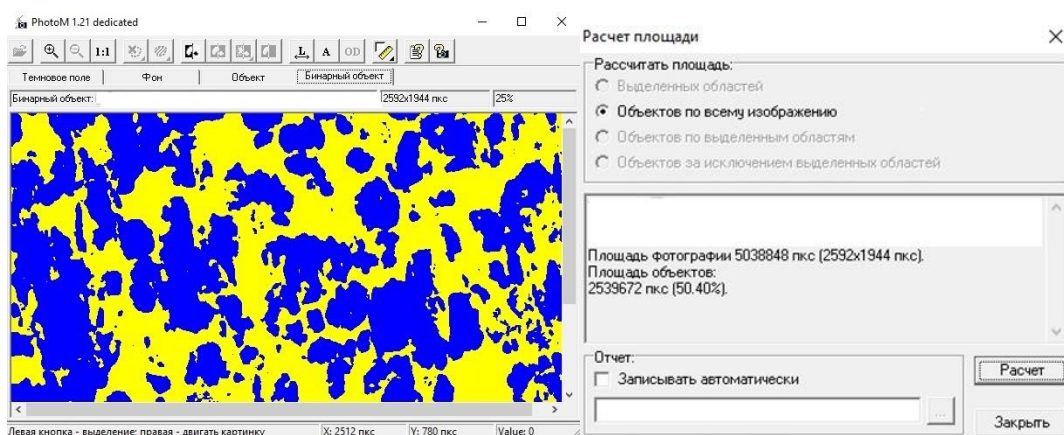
PhotoM 1.21 dedicated

1:1 L A OD

Темновое поле | Фон | Объект | Бинарный объект

Бинарный объект: | 2592x1944 пкс | 25%

Левая кнопка - выделение; правая - двигать картинку | X: 2512 пкс | Y: 780 пкс | Value: 0

Расчет площади

Рассчитать площадь:

Выделенных областей

Объектов по всему изображению

Объектов по выделенным областям

Объектов за исключением выделенных областей

Площадь фотографии 5038848 пкс (2592x1944 пкс).
Площадь объектов:
2539672 пкс (50.40%).

Отчет:

Записывать автоматически

...

Расчет

Закрыть